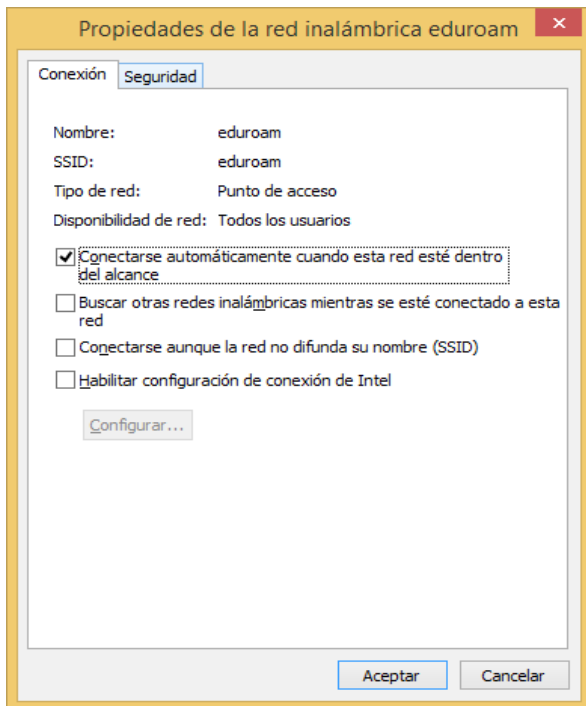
Propiedades de la red inalámbrica eduroam

Conexión | Seguridad

| | |
|---|---|
| Nombre: | eduroam |
| SSID: | eduroam |
| Tipo de red: | Punto de acceso |
| Disponibilidad de red: | Todos los usuarios |

Conectarse automáticamente cuando esta red esté dentro del alcance

Buscar otras redes inalámbricas mientras se esté conectado a esta red

Conectarse aunque la red no difunda su nombre (SSID)

Habilitar configuración de conexión de Intel

Configurar...

Aceptar | Cancelar